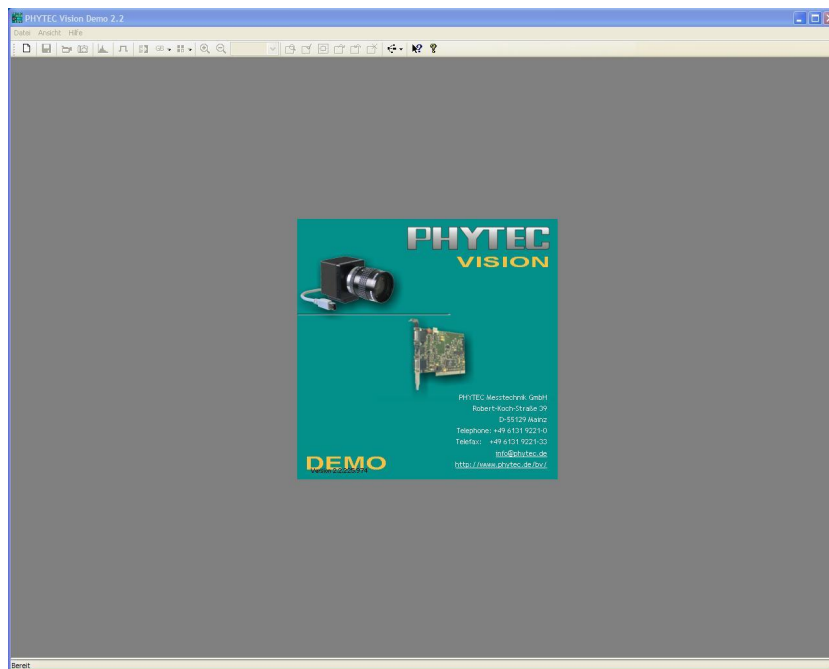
PHYTEC Vision Demo 2.2

Datei Ansicht Hilfe

PHYTEC
VISION

PHYTEC Messtechnik GmbH
Robert-Koch-Straße 39
D-55129 Mainz
Telephone: +49 6131 9221-0
Telefax: +49 6131 9221-33
info@phytec.de
http://www.phytec.de/bv/

DEMO
Version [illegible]

Bereit